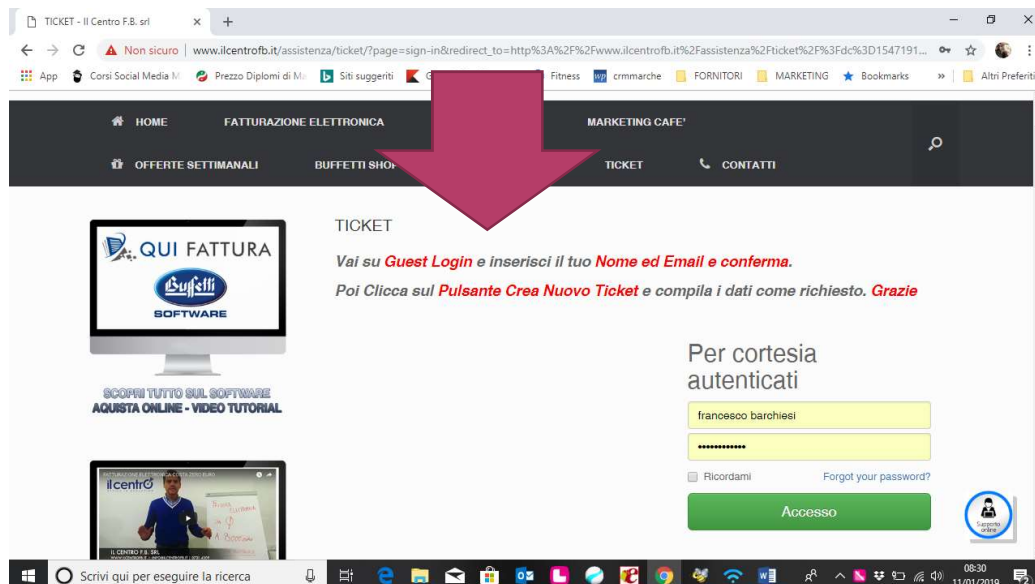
TICKET - Il Centro F.B. srl × +

Non sicuro | www.ilcentrofb.it/assistenza/ticket/?page=sign-in&redirect_to=http%3A%2F%2Fwww.ilcentrofb.it%2Fassistenza%2Fticket%2F%3Fdc%3D1547191...

App Corsi Social Media M Prezzo Diplomi di M Siti suggeriti G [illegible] Fitness crmmarche FORNITORI MARKETING Bookmarks » Altri Preferiti

HOME FATTURAZIONE ELETTRONICA MARKETING CAFE'

OFFERTE SETTIMANALI BUFFETTI SHO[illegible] TICKET CONTATTI

QUI FATTURA

Buffetti

SOFTWARE

SCOPRI TUTTO SUL SOFTWARE
AQUISTA ONLINE - VIDEO TUTORIAL

il centro

IL CENTRO F.B. SRL

TICKET

Vai su Guest Login e inserisci il tuo Nome ed Email e conferma.

Poi Clicca sul Pulsante Crea Nuovo Ticket e compila i dati come richiesto. Grazie

Per cortesia autenticati

francesco barchiesi

••••••••••••

Ricordami Forgot your password?

Accesso

Supporto online

Scrivi qui per eseguire la ricerca

08:30
11/01/2019